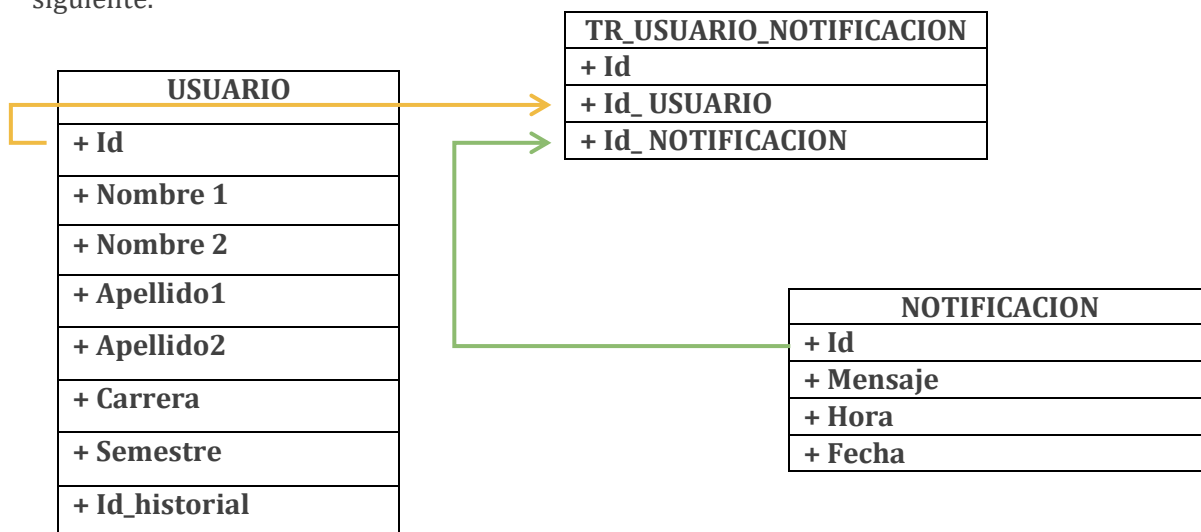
siguiente:

| TR_USUARIO_NOTIFICACION |
|---|
| + Id |
| + Id_ USUARIO |
| + Id_ NOTIFICACION |

| USUARIO |
|---|
| + Id |
| + Nombre 1 |
| + Nombre 2 |
| + Apellido1 |
| + Apellido2 |
| + Carrera |
| + Semestre |
| + Id_historial |

| NOTIFICACION |
|---|
| + Id |
| + Mensaje |
| + Hora |
| + Fecha |